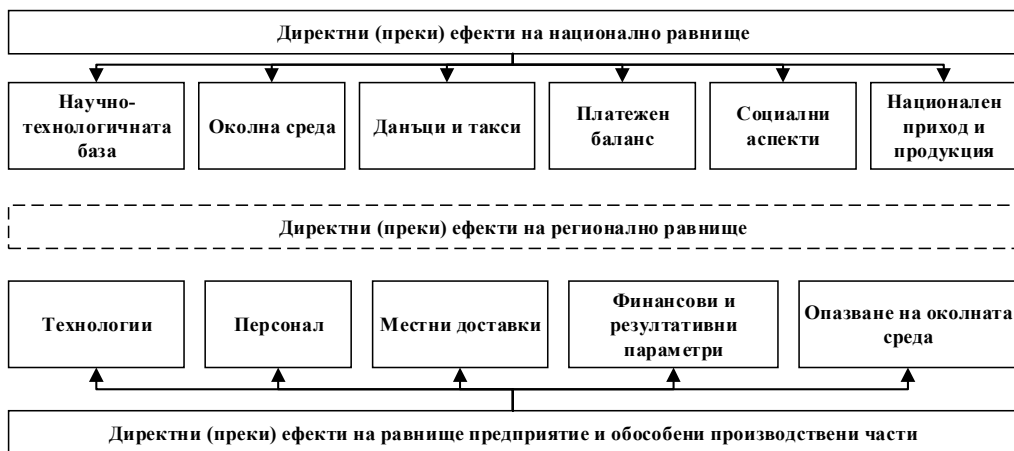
Директни (преки) ефекти на национално равнище

Научно-технологичната база

Околна среда

Данъци и такси

Платежен баланс

Социални аспекти

Национален приход и продукция

Директни (преки) ефекти на регионално равнище

Технологии

Персонал

Местни доставки

Финансови и резултативни параметри

Опазване на околната среда

Директни (преки) ефекти на равнище предприятие и обособени производствени части